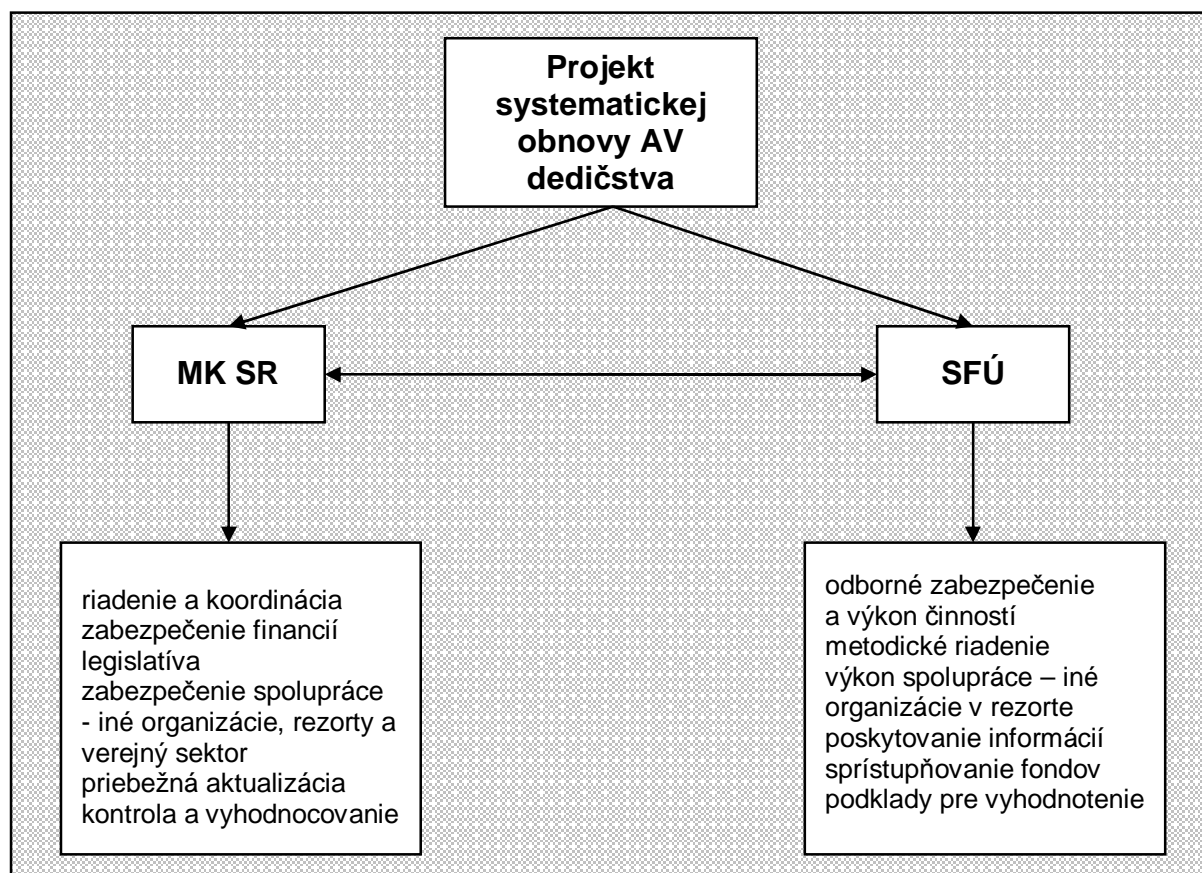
Projekt systematickej obnovy AV dedičstva

MK SR

SFÚ

riadenie a koordinácia
zabezpečenie financií
legislatíva
zabezpečenie spolupráce - iné organizácie, rezorty a verejný sektor
priebežná aktualizácia
kontrola a vyhodnocovanie

odborné zabezpečenie a výkon činností
metodické riadenie
výkon spolupráce – iné organizácie v rezorte
poskytovanie informácií
sprístupňovanie fondov
podklady pre vyhodnotenie